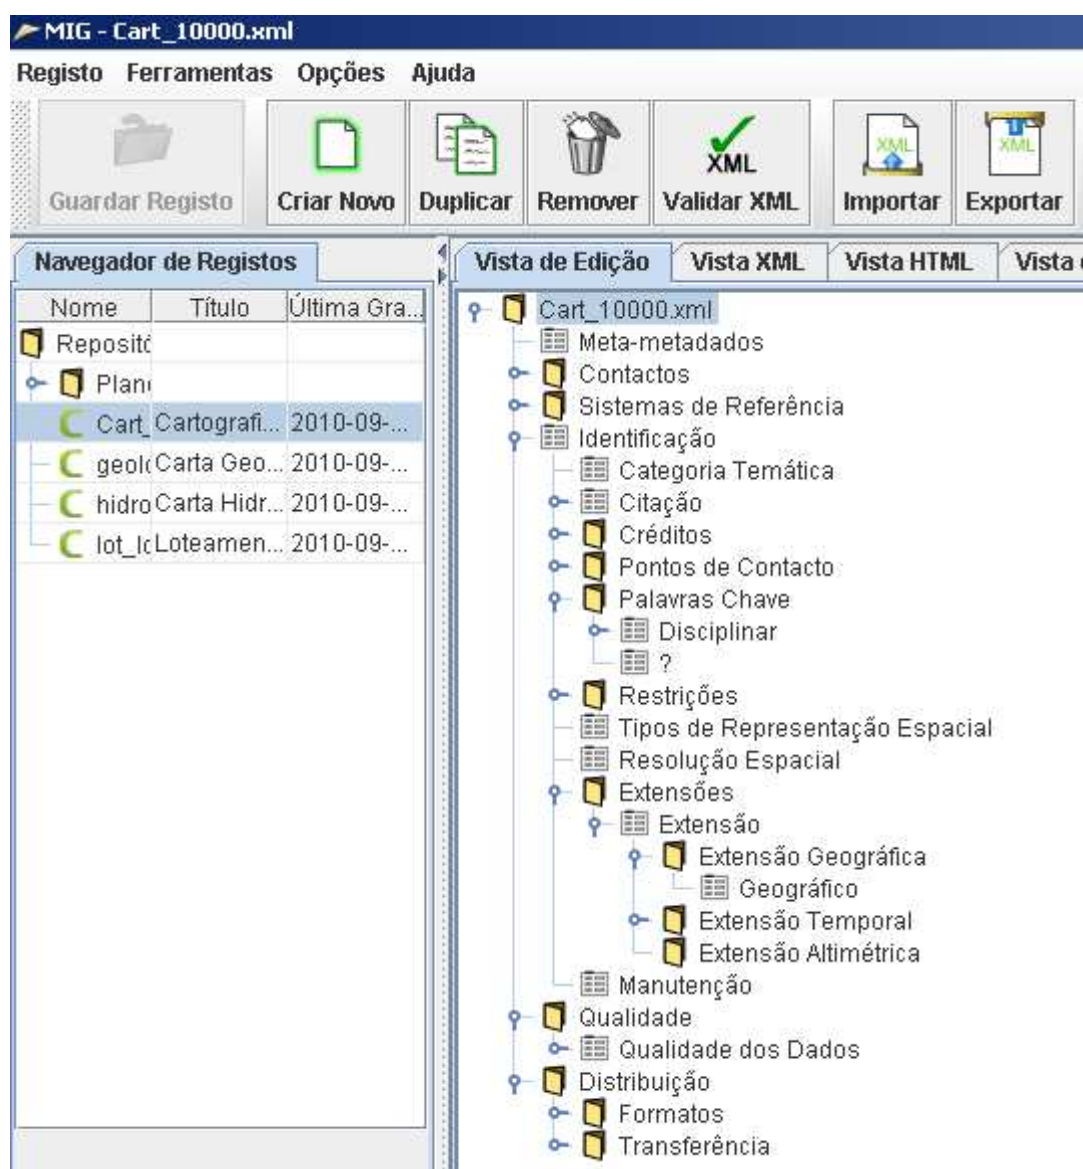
MIG - Cart_10000.xml

Registo Ferramentas Opções Ajuda

Guardar Registo Criar Novo Duplicar Remover XML Validar XML XML Importar XML Exportar

Navegador de Registos

| Nome | Título | Última Gra... |
|---|---|---|
| Reposite | | |
| Plan | | |
| Cart_ | Cartografi... | 2010-09-... |
| geolc | Carta Geo... | 2010-09-... |
| hidro | Carta Hidr... | 2010-09-... |
| lot_lc | Loteamen... | 2010-09-... |

Vista de Edição Vista XML Vista HTML Vista

Cart_10000.xml
Meta-metadados
Contactos
Sistemas de Referência
Identificação
Categoria Temática
Citação
Créditos
Pontos de Contacto
Palavras Chave
Disciplinar
?
Restrições
Tipos de Representação Espacial
Resolução Espacial
Extensões
Extensão
Extensão Geográfica
Geográfico
Extensão Temporal
Extensão Altimétrica
Manutenção
Qualidade
Qualidade dos Dados
Distribuição
Formatos
Transferência